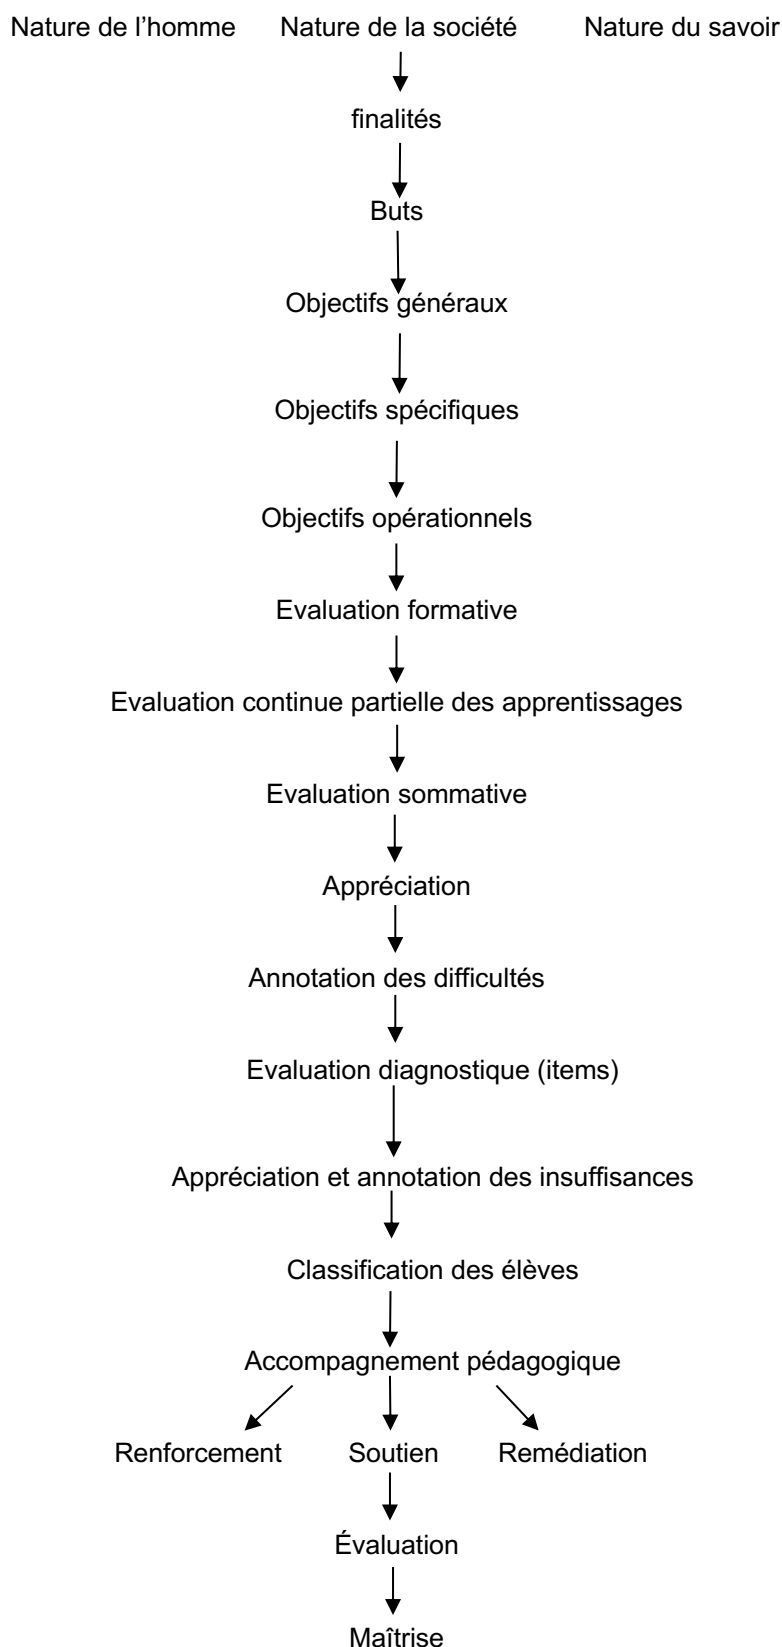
Nature de l’homme Nature de la société Nature du savoir

finalités

Buts

Objectifs généraux

Objectifs spécifiques

Objectifs opérationnels

Evaluation formative

Evaluation continue partielle des apprentissages

Evaluation sommative

Appréciation

Annotation des difficultés

Evaluation diagnostique (items)

Appréciation et annotation des insuffisances

Classification des élèves

Accompagnement pédagogique

Renforcement Soutien Remédiation

Évaluation

Maîtrise